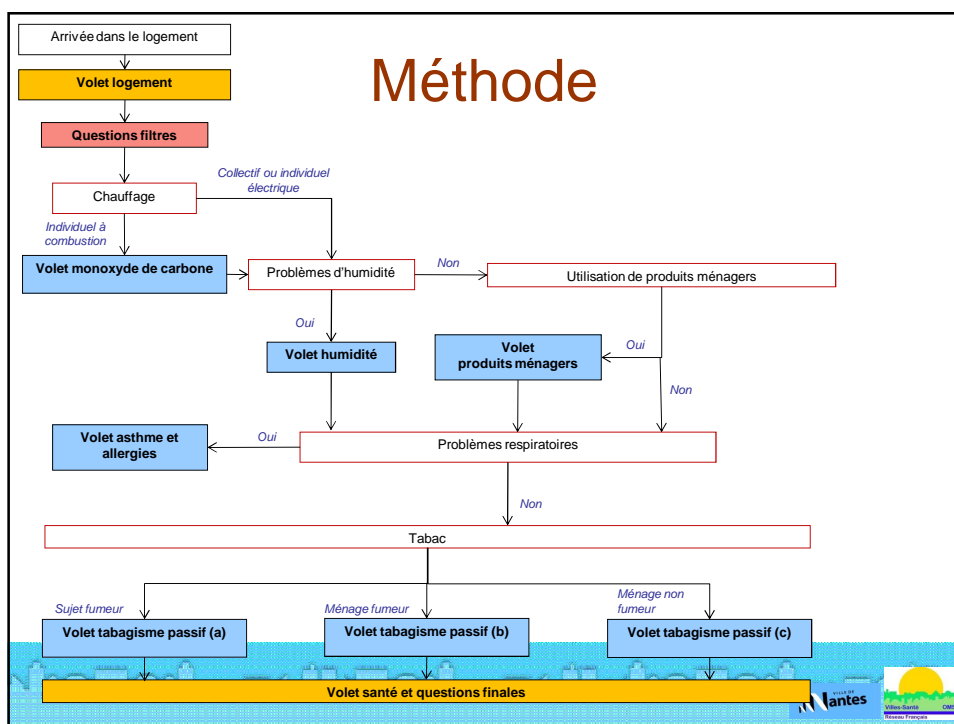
Méthode

Arrivée dans le logement

Volet logement

Questions filtres

Chauffage

Collectif ou individuel électrique

Individuel à combustion

Volet monoxyde de carbone

Problèmes d'humidité

Non

Utilisation de produits ménagers

Oui

Volet humidité

Volet produits ménagers

Oui

Non

Volet asthme et allergies

Oui

Problèmes respiratoires

Non

Tabac

Sujet fumeur

Ménage fumeur

Ménage non fumeur

Volet tabagisme passif (a)

Volet tabagisme passif (b)

Volet tabagisme passif (c)

Volet santé et questions finales

VILLE DE Nantes

Villes-Santé OMS Réseau Français